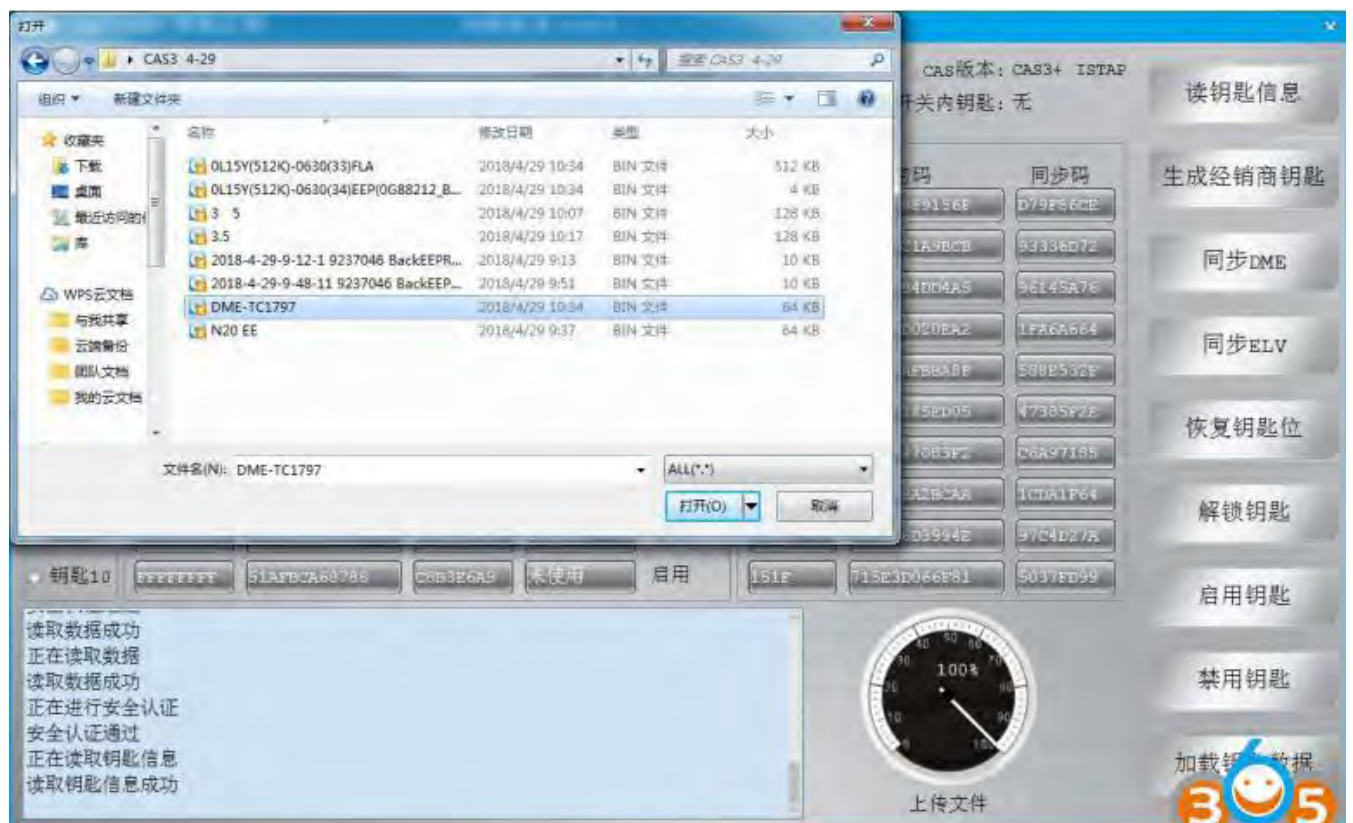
打开

CAS3 4-29

搜索 CAS3 4-29

组织 ▼ 新建文件夹

收藏夹
下载
桌面
最近访问的位
库
WPS云文档
与我共享
云端备份
团队文档
我的云文档

| 名称 | 修改日期 | 类型 | 大小 |
|---|---|---|---|
| 0L15Y(512K)-0630(33)FLA | 2018/4/29 10:34 | BIN 文件 | 512 KB |
| 0L15Y(512K)-0630(34)EEP(0G88212_B... | 2018/4/29 10:34 | BIN 文件 | 4 KB |
| 3 5 | 2018/4/29 10:07 | BIN 文件 | 128 KB |
| 3.5 | 2018/4/29 10:17 | BIN 文件 | 128 KB |
| 2018-4-29-9-12-1 9237046 BackEEPR... | 2018/4/29 9:13 | BIN 文件 | 10 KB |
| 2018-4-29-9-48-11 9237046 BackEEP... | 2018/4/29 9:51 | BIN 文件 | 10 KB |
| DME-TC1797 | 2018/4/29 10:34 | BIN 文件 | 64 KB |
| N20 EE | 2018/4/29 9:37 | BIN 文件 | 64 KB |

文件名(N): DME-TC1797
ALL(*.*)
打开(O)
取消

CAS版本: CAS3+ ISTAP
开关内钥匙: 无

码
同步码
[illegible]9156E D79E56CE
C1A9BCB 93336D72
24DD4A5 96145A76
C020EA2 1FA6A664
FBBABE 588E532E
152D05 47385F2E
7083F2 C6A97185
A2BCAA 1CDA1F64
D3994E 97C4D27A

钥匙10 FFFFFFFF 51AFBCA68786 C6B3E6A9 未使用 启用 151F 715E3D066F81 5037ED99

读钥匙信息
生成经销商钥匙
同步DME
同步ELV
恢复钥匙位
解锁钥匙
启用钥匙
禁用钥匙
加载钥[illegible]数据

读取数据成功
正在读取数据
读取数据成功
正在进行安全认证
安全认证通过
正在读取钥匙信息
读取钥匙信息成功

100%
上传文件

365